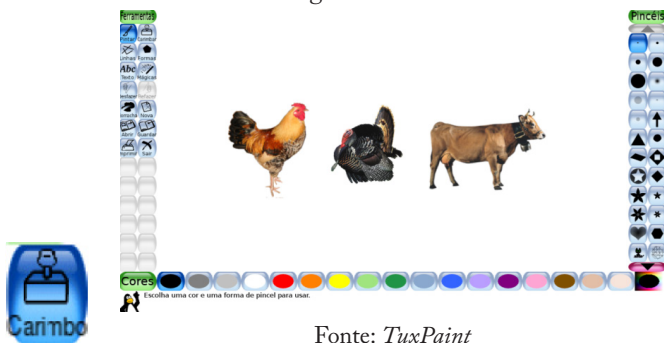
Ferramentas
Pintar Carimbo
Linhas Formas
Texto Mágicas
Desfazer Refazer
Borracha Nova
Abrir Guardar
Imprimir Sair

Pincéis

Cores

Escolha uma cor e uma forma de pincel para usar.

Carimbo

Fonte: *TuxPaint*